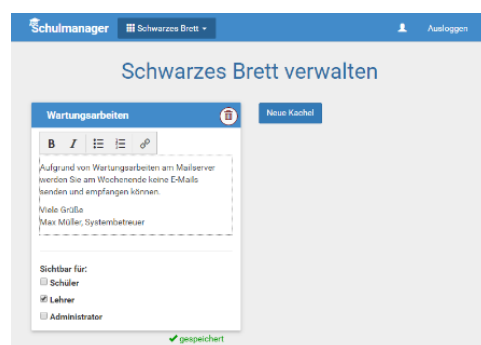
Schulmanager
Schwarzes Brett
Ausloggen

Schwarzes Brett verwalten

Wartungsarbeiten

Neue Kachel

B I

Aufgrund von Wartungsarbeiten am Mailserver werden Sie am Wochenende keine E-Mails senden und empfangen können.

Viele Grüße
Max Müller, Systembetreuer

Sichtbar für:
Schüler
Lehrer
Administrator

gespeichert